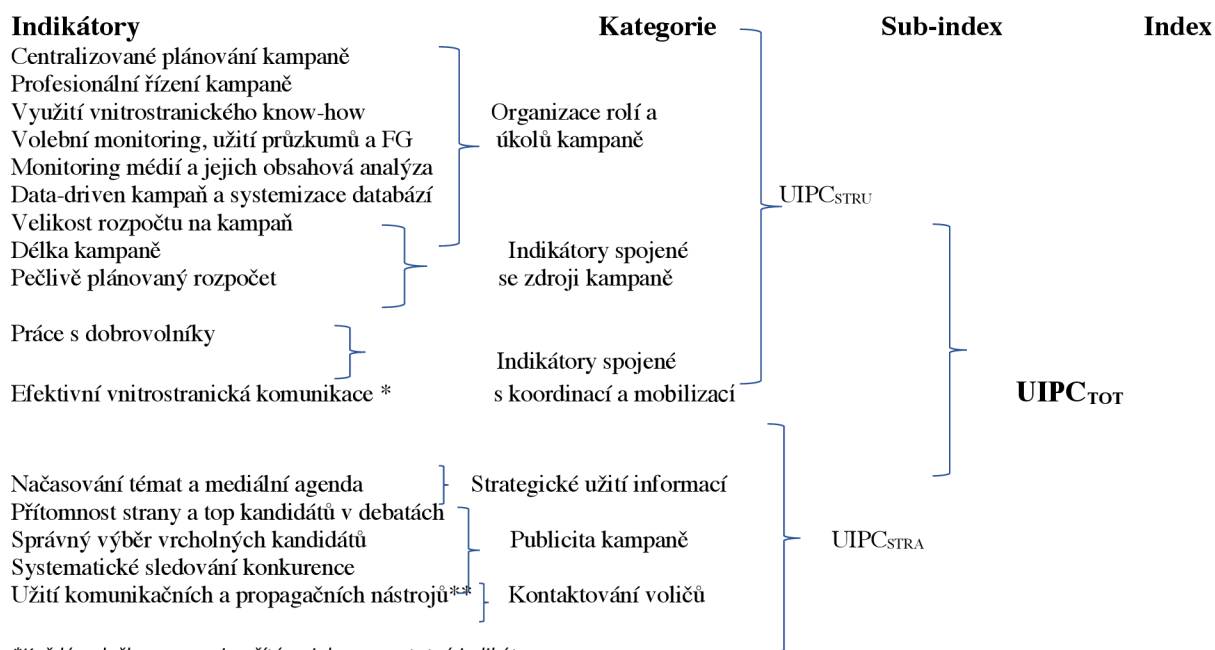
Indikátory | Kategorie | Sub-index | Index

Centralizované plánování kampaně
Profesionální řízení kampaně
Využití vnitrostranického know-how
Volební monitoring, užití průzkumů a FG
Monitoring médií a jejich obsahová analýza
Data-driven kampaň a systemizace databází
Velikost rozpočtu na kampaň
Délka kampaně
Pečlivě plánovaný rozpočet

Organizace rolí a úkolů kampaně

Indikátory spojené se zdroji kampaně

Práce s dobrovolníky

Efektivní vnitrostranická komunikace *

Indikátory spojené s koordinací a mobilizací

UIPC$_{STRU}$

UIPC$_{TOT}$

Načasování témat a mediální agenda

Strategické užití informací

Přítomnost strany a top kandidátů v debatách
Správný výběr vrcholných kandidátů
Systematické sledování konkurence

Publicita kampaně

Užití komunikačních a propagačních nástrojů**

Kontaktování voličů

UIPC$_{STRA}$

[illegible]